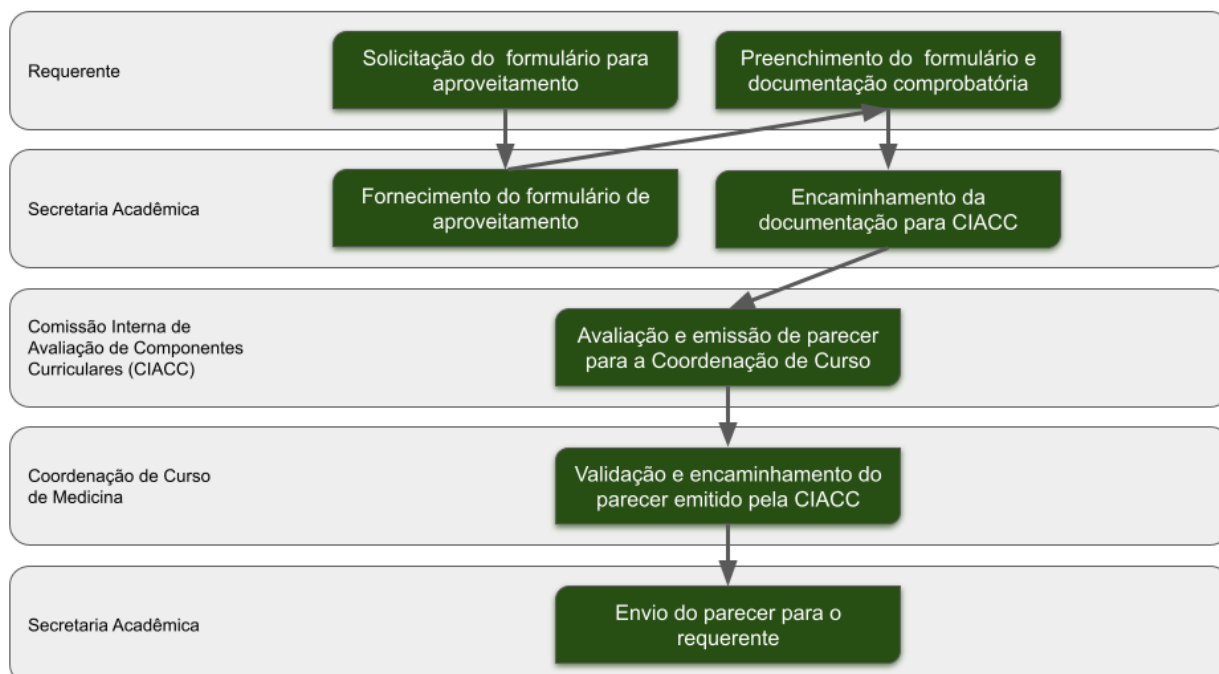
Requerente

Solicitação do formulário para aproveitamento

Preenchimento do formulário e documentação comprobatória

Secretaria Acadêmica

Fornecimento do formulário de aproveitamento

Encaminhamento da documentação para CIACC

Comissão Interna de Avaliação de Componentes Curriculares (CIACC)

Avaliação e emissão de parecer para a Coordenação de Curso

Coordenação de Curso de Medicina

Validação e encaminhamento do parecer emitido pela CIACC

Secretaria Acadêmica

Envio do parecer para o requerente